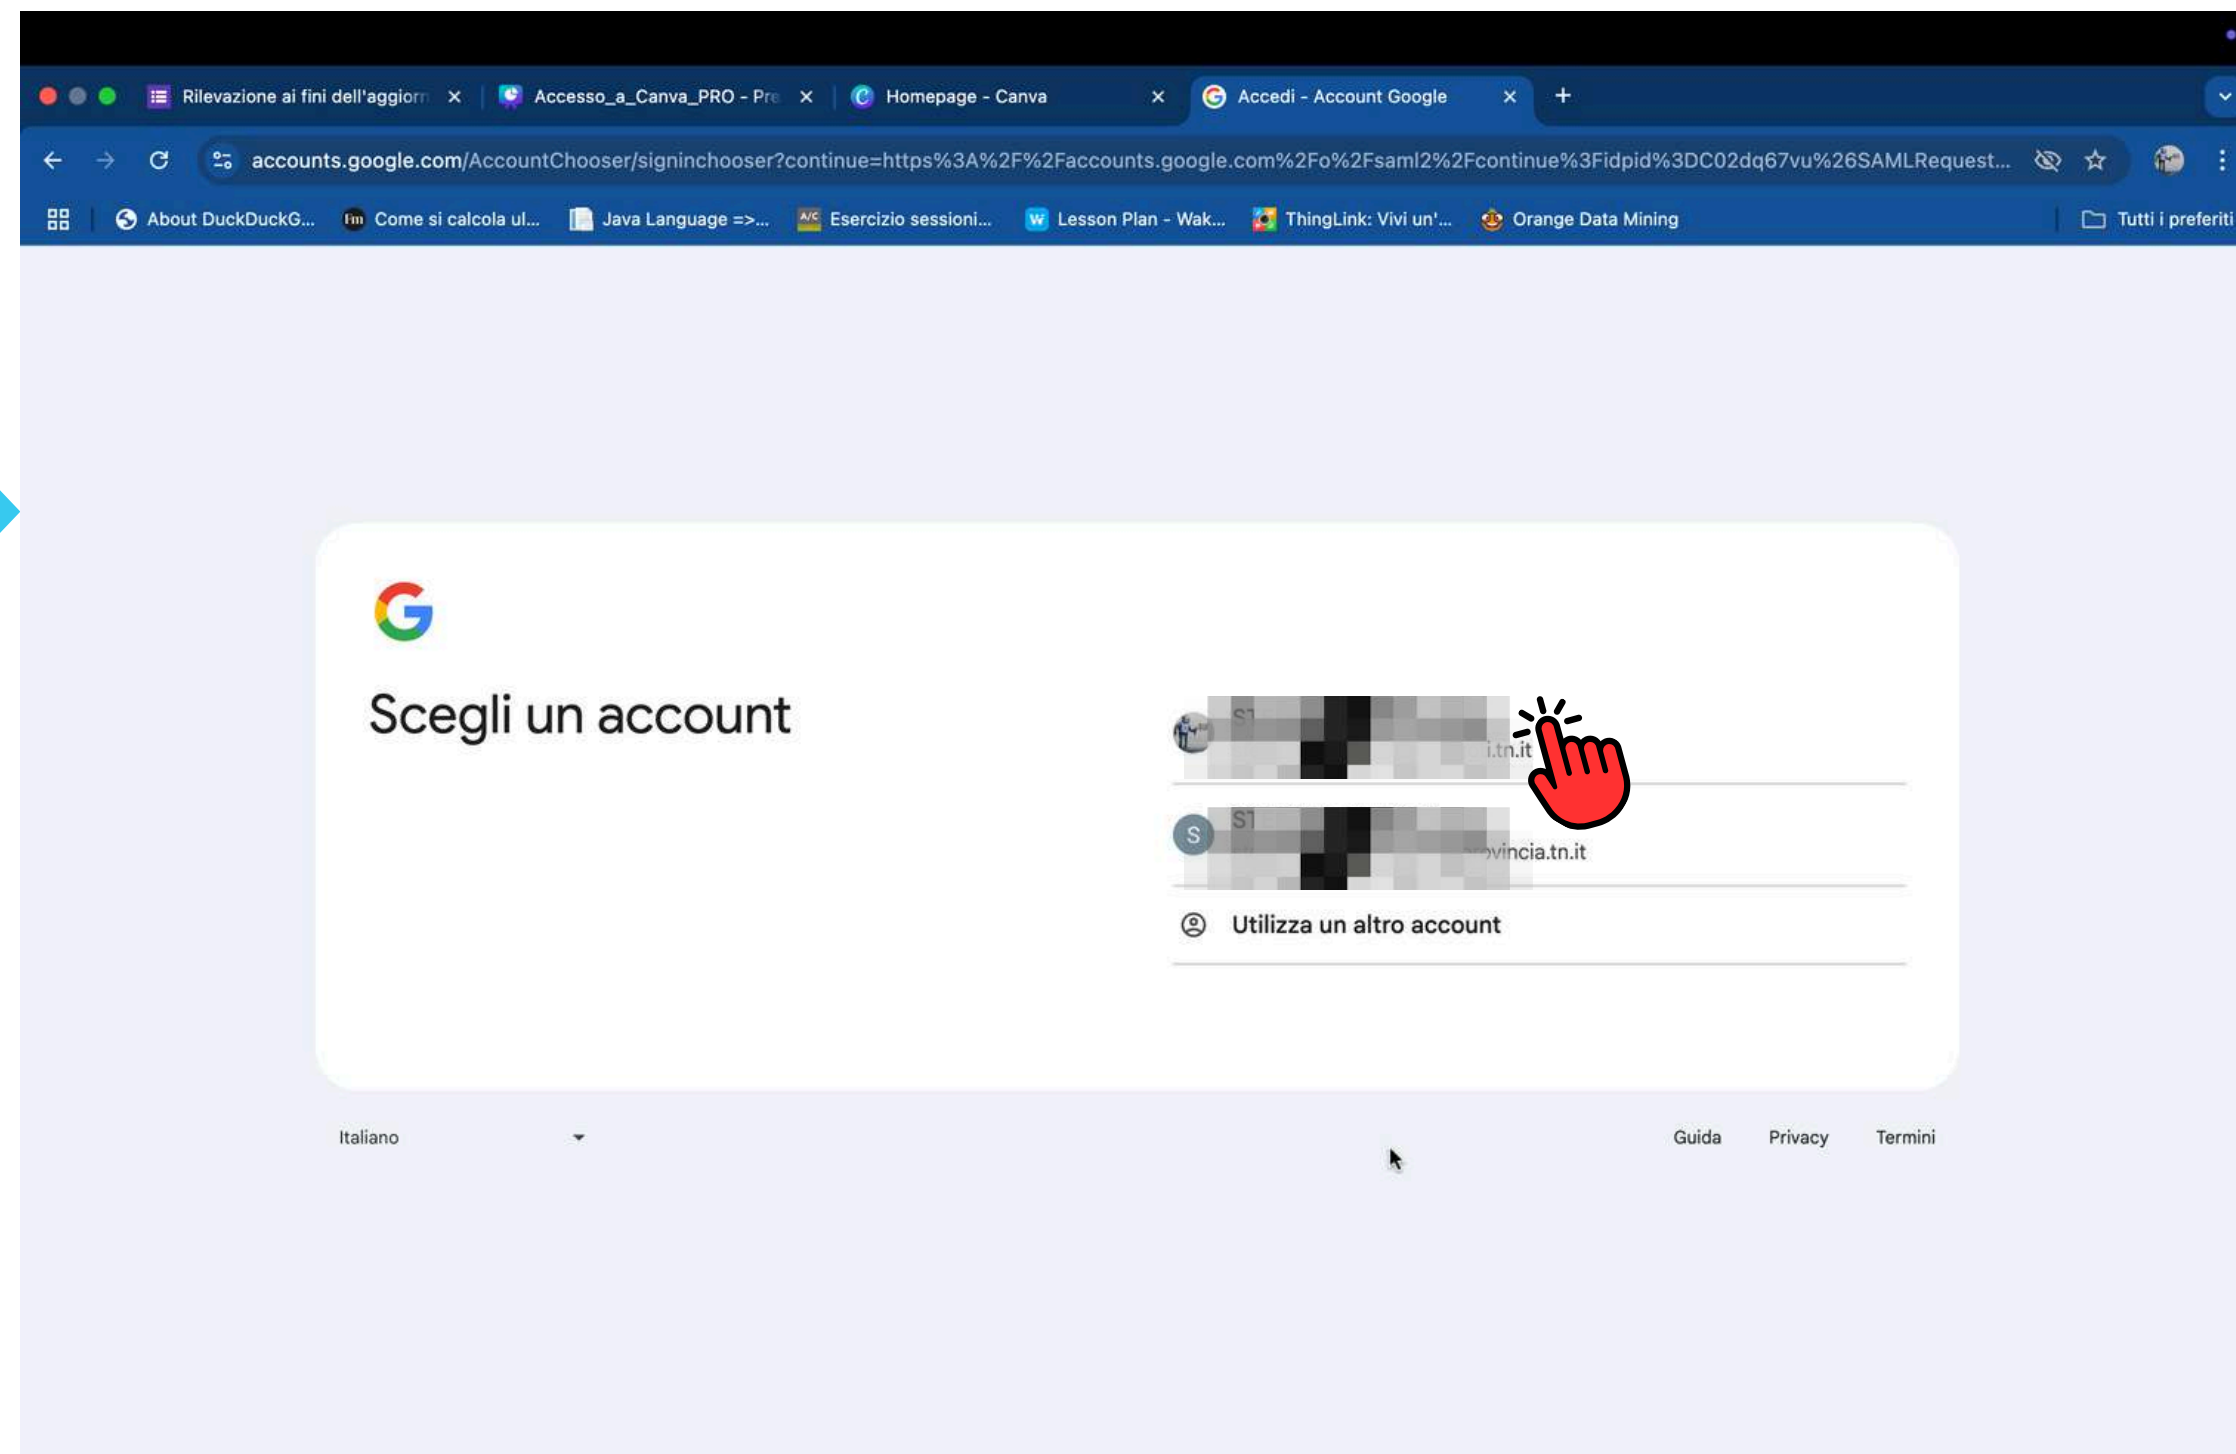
Rilevazione ai fini dell'aggiorn ×
Accesso_a_Canva_PRO - Pre ×
Homepage - Canva ×
Accedi - Account Google ×
+

accounts.google.com/AccountChooser/signinchooser?continue=https%3A%2F%2Faccounts.google.com%2Fo%2Fsaml2%2Fcontinue%3Fidpid%3DC02dq67vu%26SAMLRequest...

About DuckDuckG... Come si calcola ul... Java Language =>... Esercizio sessioni... Lesson Plan - Wak... ThingLink: Vivi un'... Orange Data Mining Tutti i preferiti

Scegli un account

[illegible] i.tn.it

S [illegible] vincia.tn.it

Utilizza un altro account

Italiano

Guida Privacy Termini